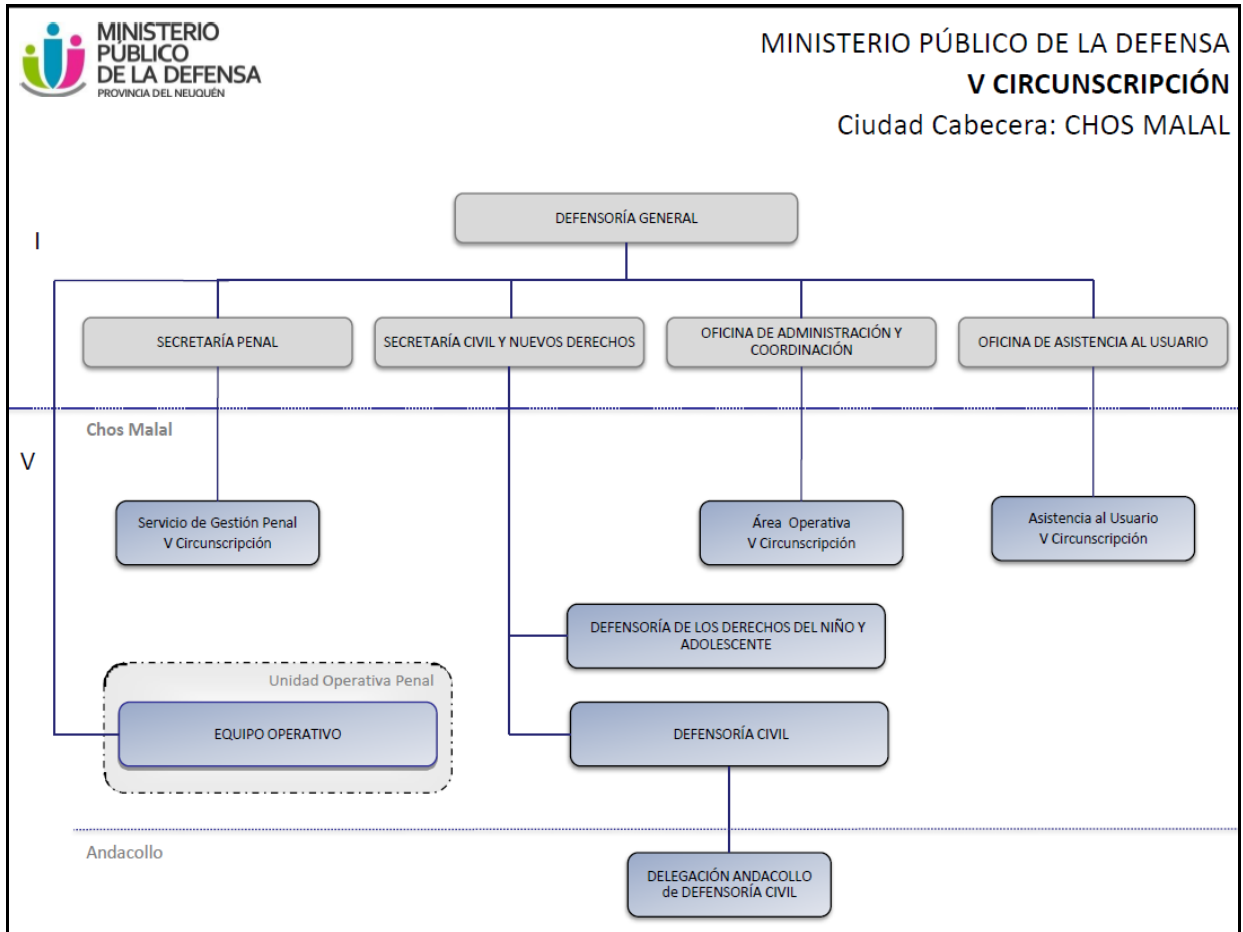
MINISTERIO PÚBLICO DE LA DEFENSA
PROVINCIA DEL NEUQUÉN

MINISTERIO PÚBLICO DE LA DEFENSA
V CIRCUNSCRIPCIÓN
Ciudad Cabecera: CHOS MALAL

I

DEFENSORÍA GENERAL

SECRETARÍA PENAL

SECRETARÍA CIVIL Y NUEVOS DERECHOS

OFICINA DE ADMINISTRACIÓN Y COORDINACIÓN

OFICINA DE ASISTENCIA AL USUARIO

Chos Malal

V

Servicio de Gestión Penal V Circunscripción

Área Operativa V Circunscripción

Asistencia al Usuario V Circunscripción

DEFENSORÍA DE LOS DERECHOS DEL NIÑO Y ADOLESCENTE

Unidad Operativa Penal

EQUIPO OPERATIVO

DEFENSORÍA CIVIL

Andacollo

DELEGACIÓN ANDACOLLO de DEFENSORÍA CIVIL